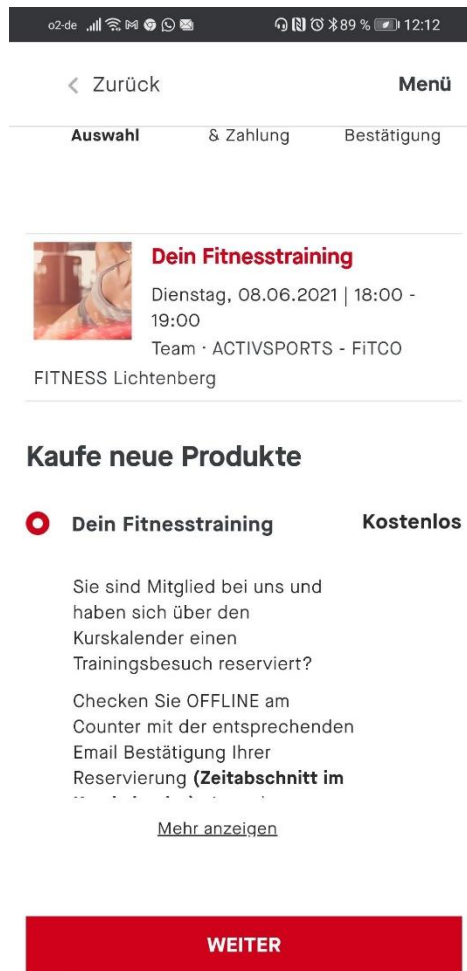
o2-de 89 % 12:12

< Zurück

Menü

Auswahl & Zahlung Bestätigung

Dein Fitnesstraining

Dienstag, 08.06.2021 | 18:00 - 19:00

Team · ACTIVSPORTS - FiTCO FITNESS Lichtenberg

Kaufe neue Produkte

Dein Fitnesstraining

Kostenlos

Sie sind Mitglied bei uns und haben sich über den Kurskalender einen Trainingsbesuch reserviert?

Checken Sie OFFLINE am Counter mit der entsprechenden Email Bestätigung Ihrer Reservierung **(Zeitabschnitt im** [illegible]

Mehr anzeigen

WEITER